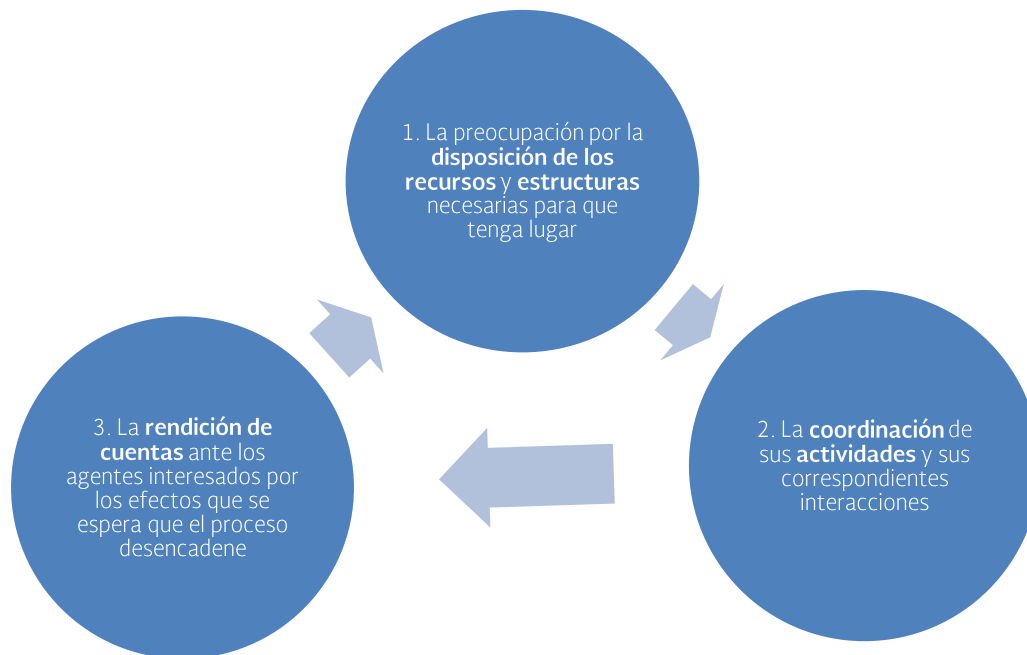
1. La preocupación por la disposición de los recursos y estructuras necesarias para que tenga lugar

2. La coordinación de sus actividades y sus correspondientes interacciones

3. La rendición de cuentas ante los agentes interesados por los efectos que se espera que el proceso desencadene